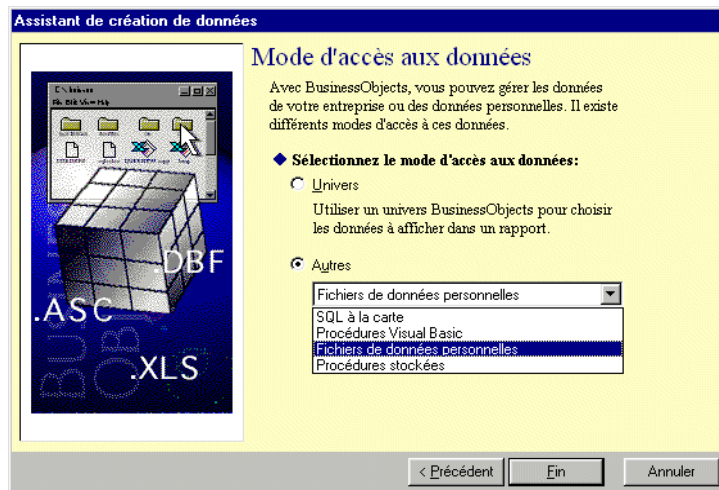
Assistant de création de données

Mode d'accès aux données

Avec BusinessObjects, vous pouvez gérer les données de votre entreprise ou des données personnelles. Il existe différents modes d'accès à ces données.

◆ Sélectionnez le mode d'accès aux données:

Univers

Utiliser un univers BusinessObjects pour choisir les données à afficher dans un rapport.

Autres

Fichiers de données personnelles

SQL à la carte
Procédures Visual Basic
Fichiers de données personnelles
Procédures stockées

.DBF
.ASC
.XLS

< Précédent
Fin
Annuler